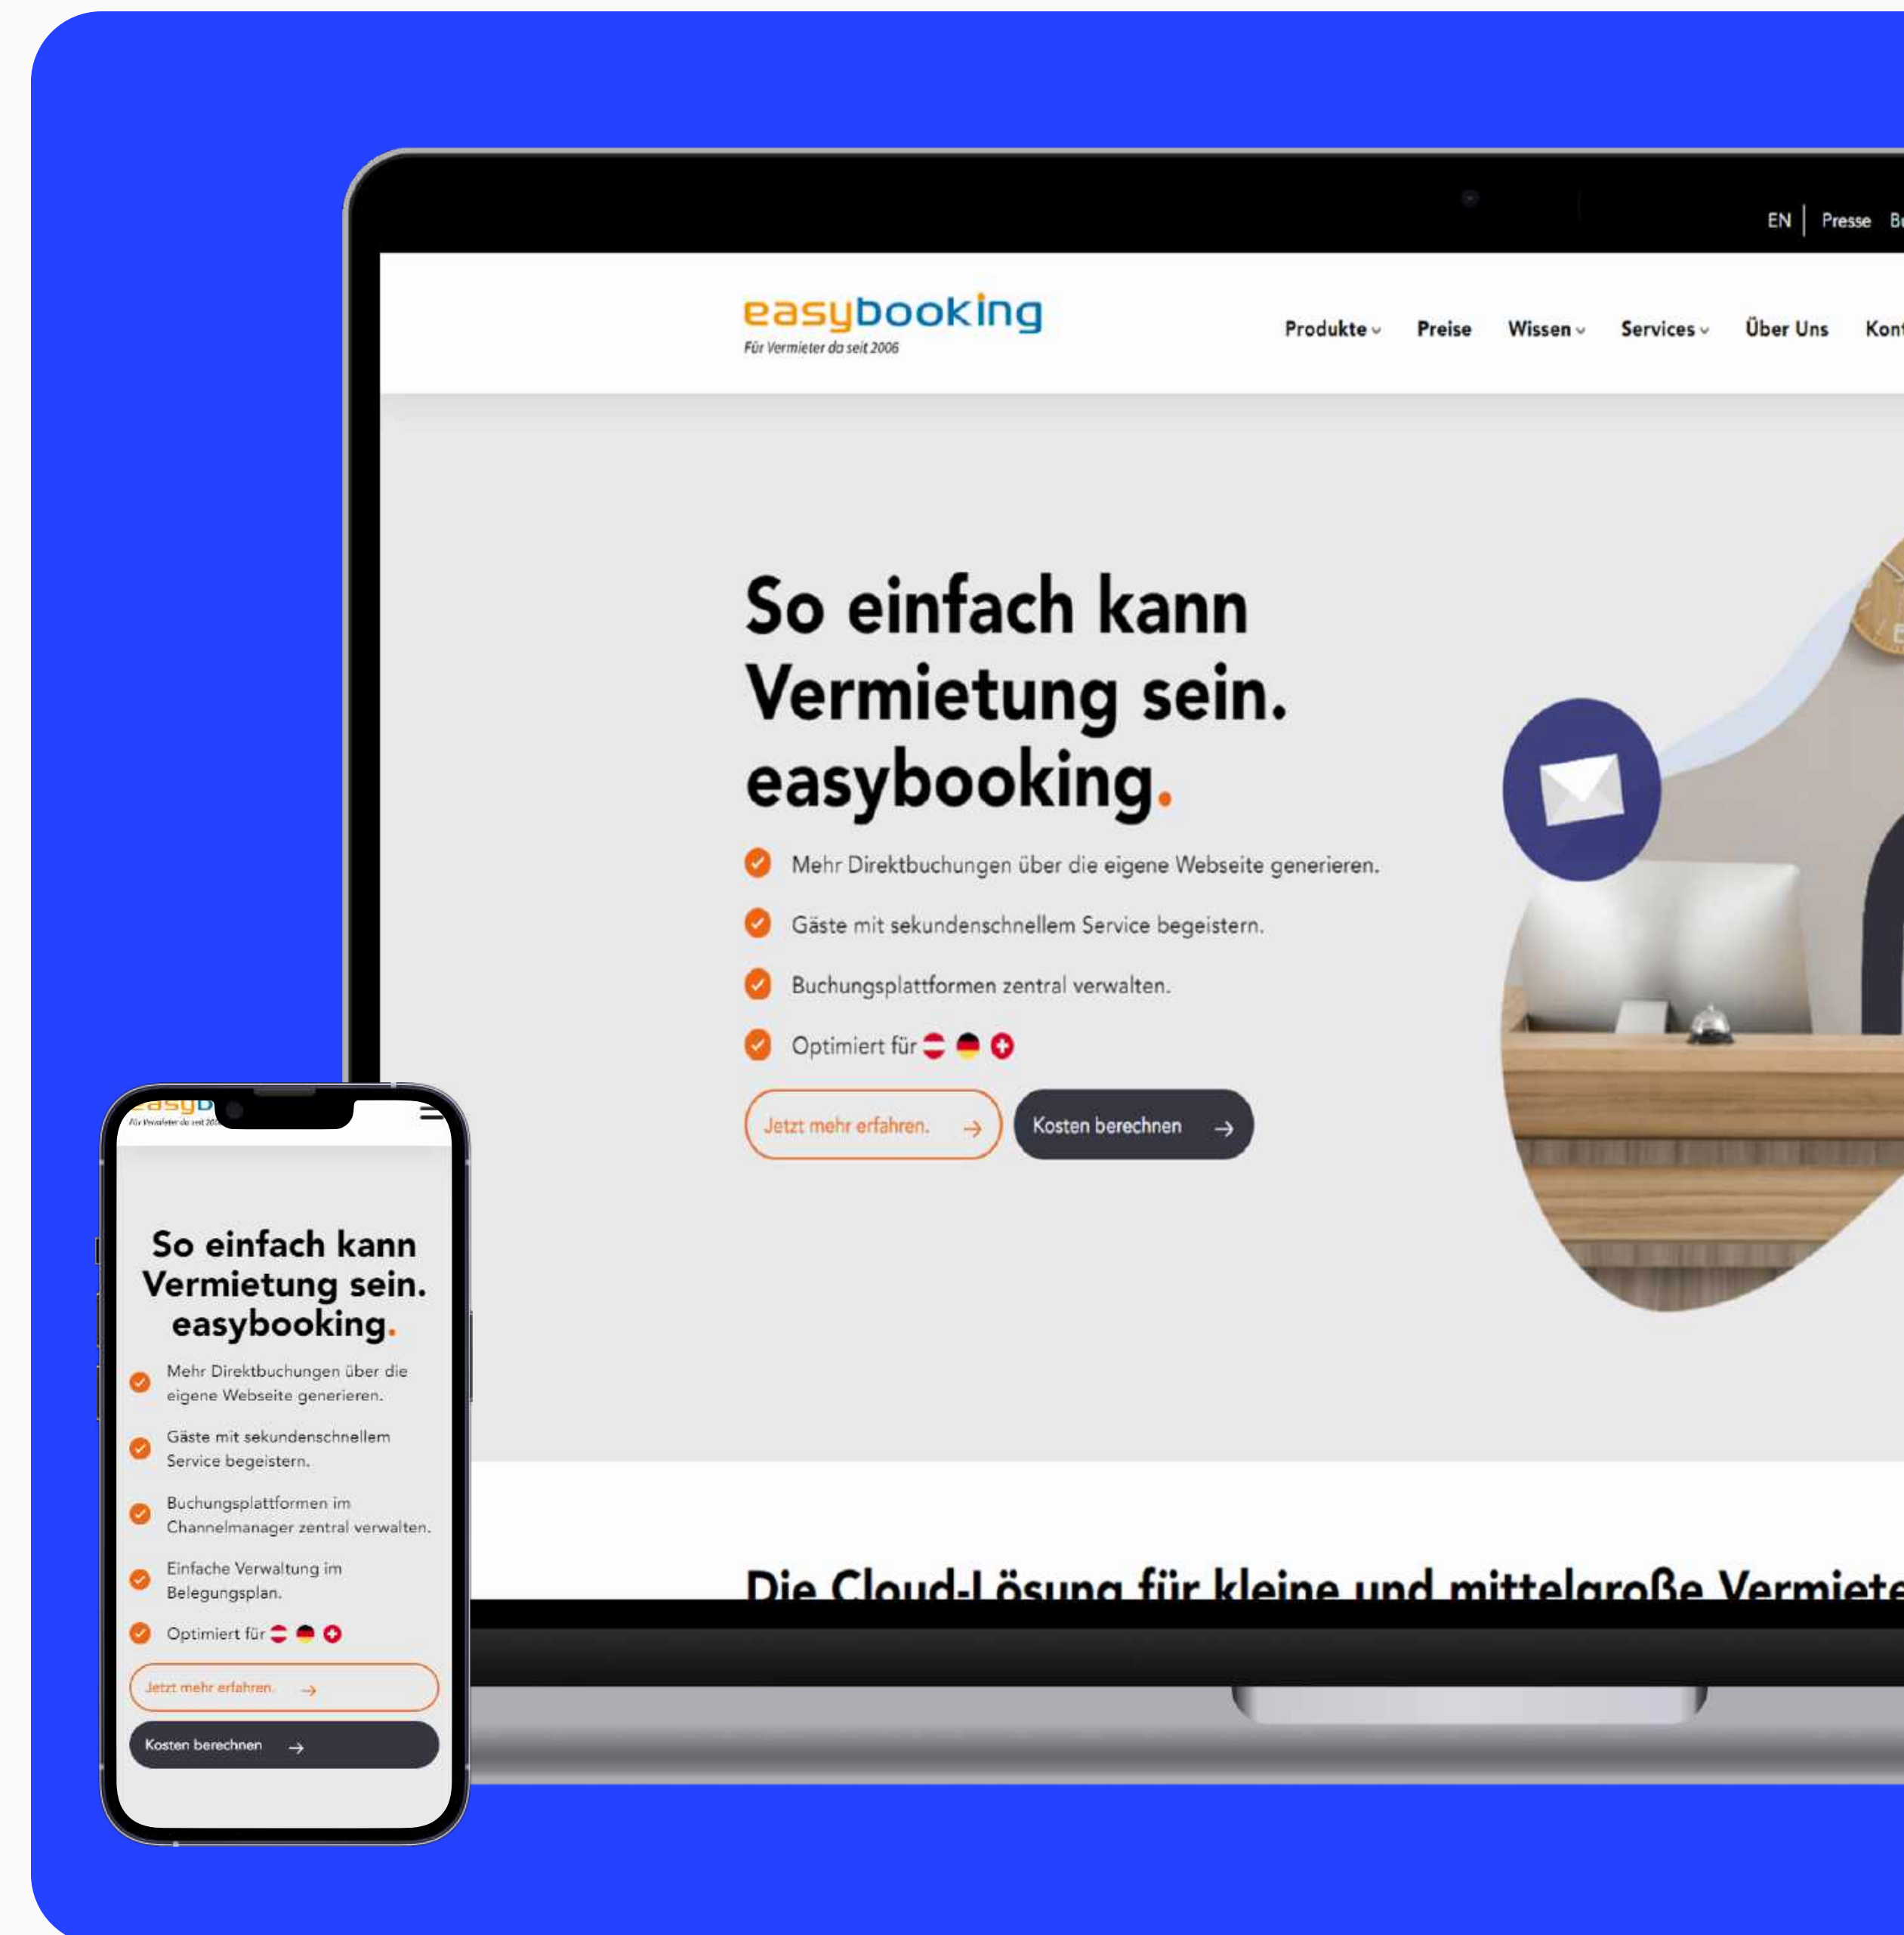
EN | Presse B

easybooking
Für Vermieter da seit 2006

Produkte Preise Wissen Services Über Uns Kon

So einfach kann Vermietung sein. easybooking.

Mehr Direktbuchungen über die eigene Webseite generieren.

Gäste mit sekundenschnellem Service begeistern.

Buchungsplattformen zentral verwalten.

Optimiert für

Jetzt mehr erfahren.

Kosten berechnen

Die Cloud-Lösung für kleine und mittelgroße Vermiete

easyb
Für Vermieter da seit 20

So einfach kann Vermietung sein. easybooking.

Mehr Direktbuchungen über die eigene Webseite generieren.

Gäste mit sekundenschnellem Service begeistern.

Buchungsplattformen im Channelmanager zentral verwalten.

Einfache Verwaltung im Belegungsplan.

Optimiert für

Jetzt mehr erfahren.

Kosten berechnen